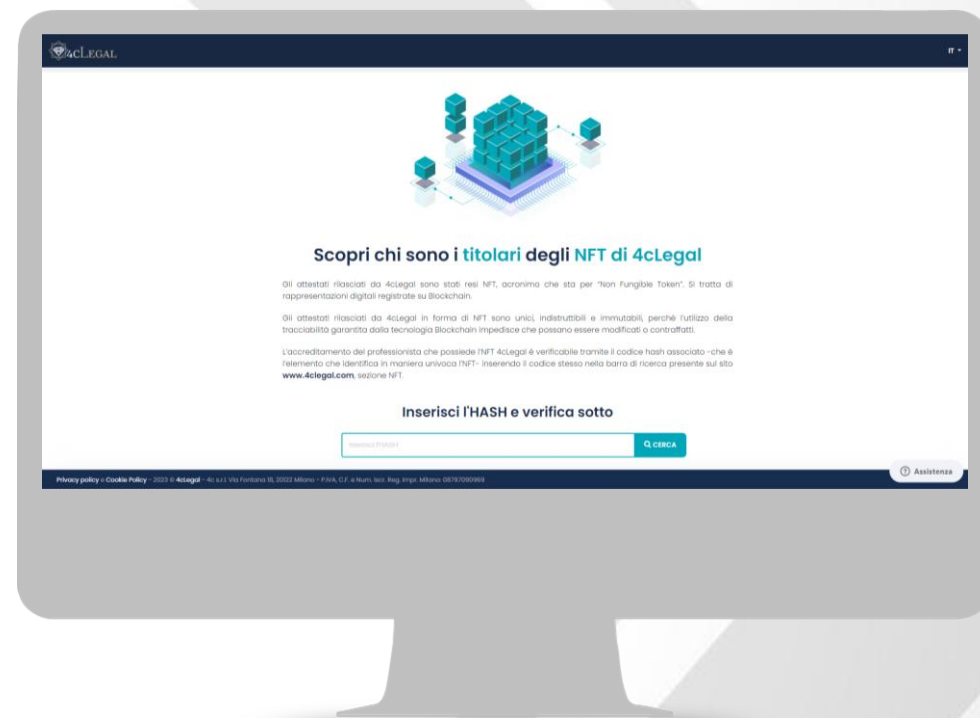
4cLEGAL

IT

Scopri chi sono i titolari degli NFT di 4cLegal

Gli attestati rilasciati da 4cLegal sono stati resi NFT, acronimo che sta per "Non Fungible Token". Si tratta di rappresentazioni digitali registrate su Blockchain.

Gli attestati rilasciati da 4cLegal in forma di NFT sono unici, indistruttibili e immutabili, perché l'utilizzo della tracciabilità garantita dalla tecnologia Blockchain impedisce che possano essere modificati o contraffatti.

L'accreditamento del professionista che possiede l'NFT 4cLegal è verificabile tramite il codice hash associato -che è l'elemento che identifica in maniera univoca l'NFT- inserendo il codice stesso nella barra di ricerca presente sul sito www.4clegal.com, sezione NFT.

Inserisci l'HASH e verifica sotto

Inserisci l'HASH

CERCA

Privacy policy e Cookie Policy - 2023 © 4cLegal - 4c s.r.l. Via Fontana 18, 20122 Milano - P.IVA, C.F. e Num. Iscr. Reg. Impr. Milano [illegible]

Assistenza